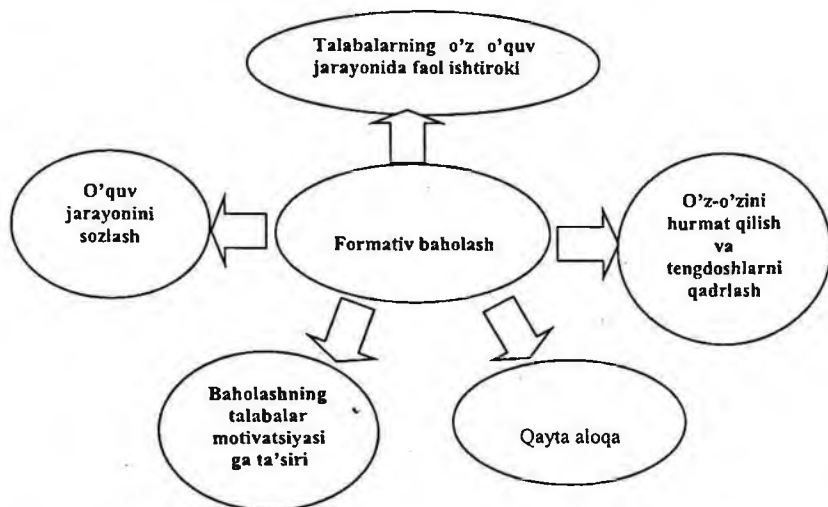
Talabalarning o'z o'quv jarayonida faol ishtiroki

O'quv jarayonini sozlash

Formativ baholash

O'z-o'zini hurmat qilish va tengdoshlarni qadrlash

Baholashning talabalar motivatsiyasi ga ta'siri

Qayta aloqa